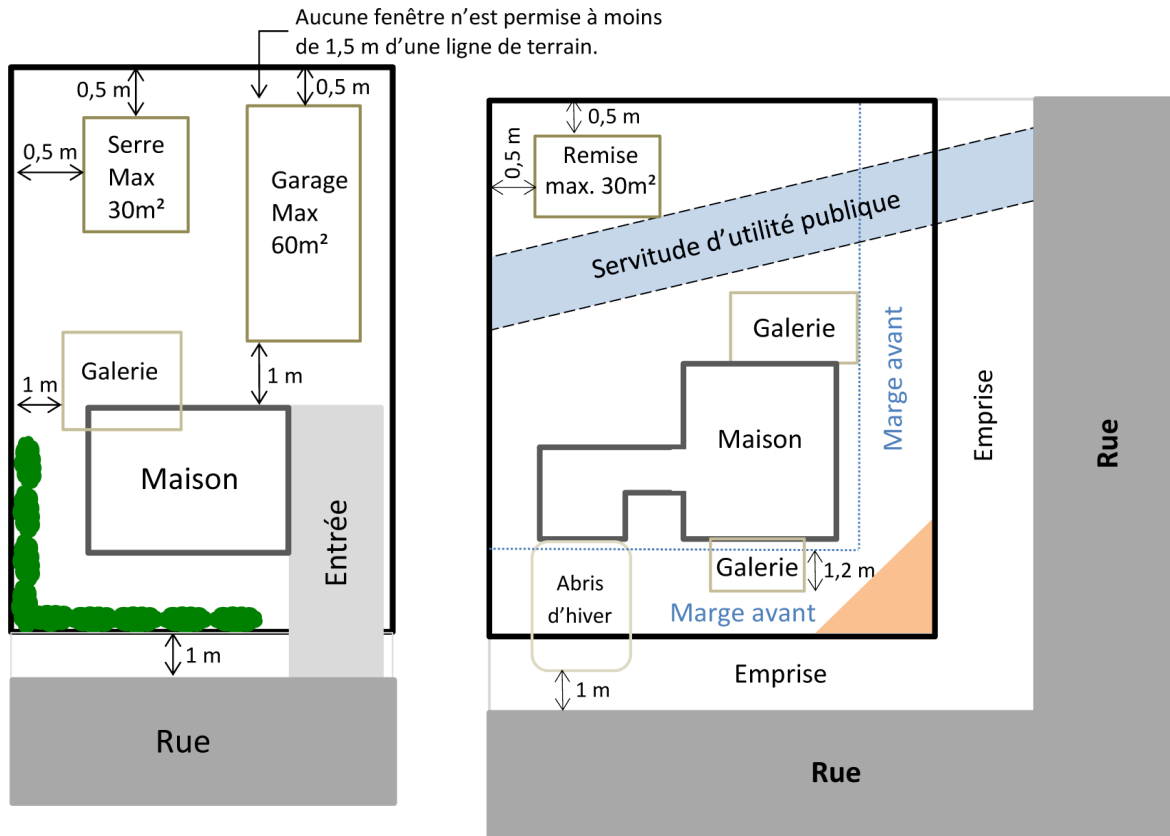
Aucune fenêtre n'est permise à moins de 1,5 m d'une ligne de terrain.

0,5 m
0,5 m
0,5 m
Serre
Max
30m²
Garage
Max
60m²
Galerie
1 m
1 m
Maison
Entrée
1 m
Rue

0,5 m
0,5 m
Remise
max. 30m²
Servitude d'utilité publique
Galerie
Marge avant
Maison
Emprise
Rue
Galerie
1,2 m
Abris
d'hiver
Marge avant
Emprise
1 m
Rue